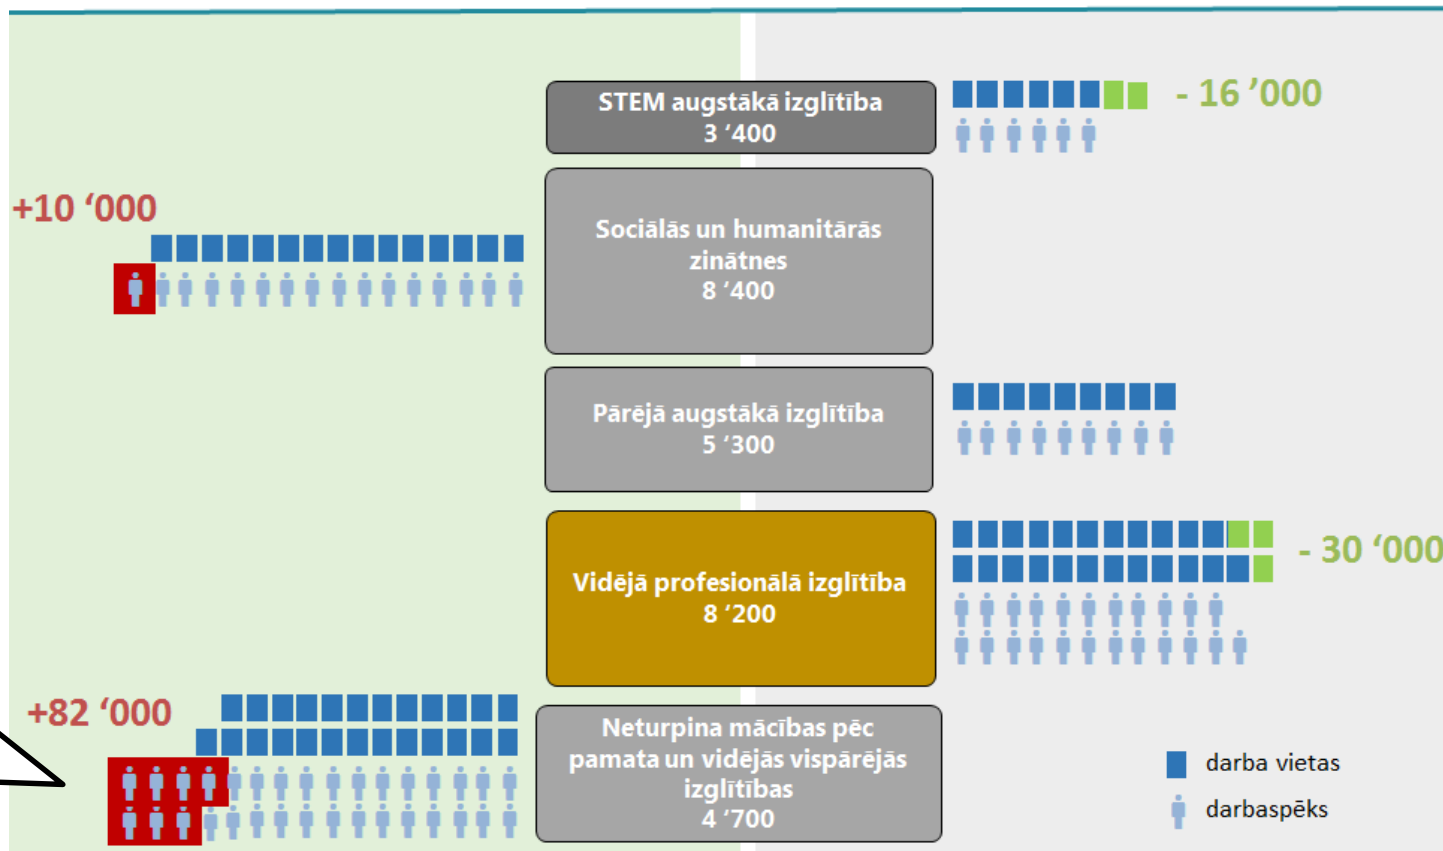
STEM augstākā izglītība
3 '400

- 16 '000

+10 '000

Sociālās un humanitārās zinātnes
8 '400

Pārējā augstākā izglītība
5 '300

Vidējā profesionālā izglītība
8 '200

- 30 '000

+82 '000

Neturpina mācības pēc pamata un vidējās vispārējās izglītības
4 '700

darba vietas
darbaspēks